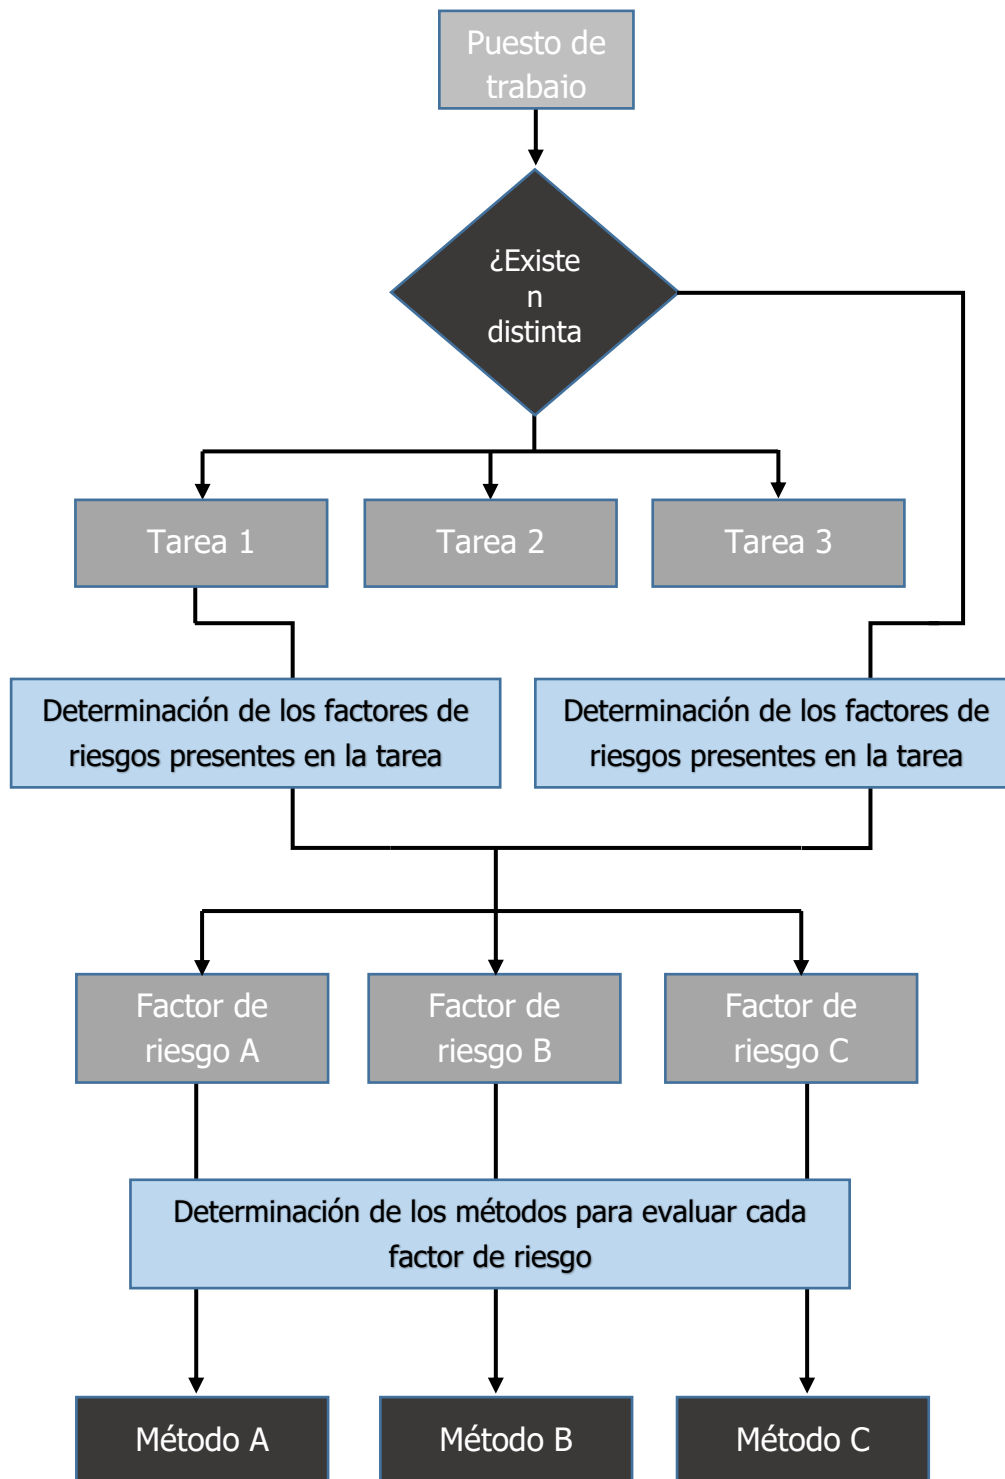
Puesto de trabaio

¿Existe n distinta

Tarea 1

Tarea 2

Tarea 3

Determinación de los factores de riesgos presentes en la tarea

Determinación de los factores de riesgos presentes en la tarea

Factor de riesgo A

Factor de riesgo B

Factor de riesgo C

Determinación de los métodos para evaluar cada factor de riesgo

Método A

Método B

Método C